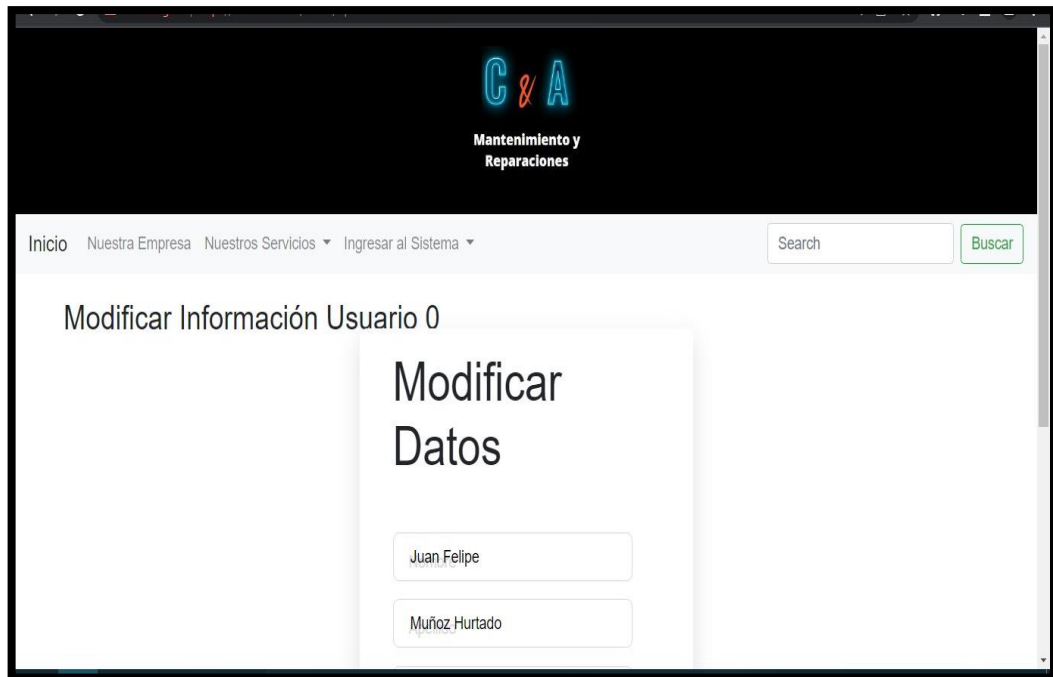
C & A

Mantenimiento y Reparaciones

Inicio Nuestra Empresa Nuestros Servicios ▾ Ingresar al Sistema ▾

Search

Buscar

Modificar Información Usuario 0

Modificar Datos

Juan Felipe

Nombre

Muñoz Hurtado

Apellido